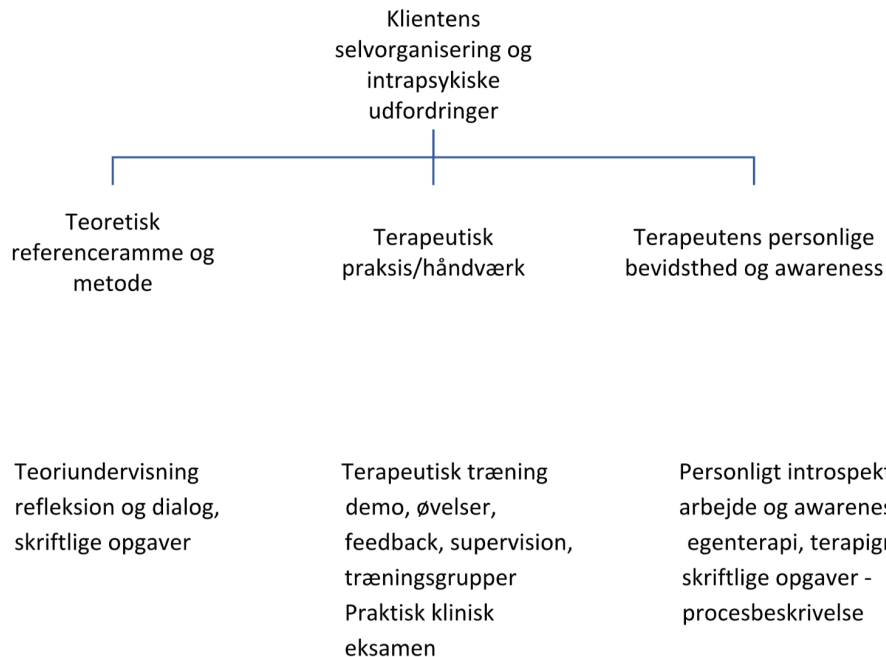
Klientens selvorganisering og intrapsykiske udfordringer

Teoretisk referenceramme og metode

Terapeutisk praksis/håndværk

Terapeutens personlige bevidsthed og awareness

Teoriundervisning refleksion og dialog, skriftlige opgaver

Terapeutisk træning demo, øvelser, feedback, supervision, træningsgrupper Praktisk klinisk eksamen

Personligt introspekt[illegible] arbejde og awarenes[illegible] egenterapi, terapigr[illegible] skriftlige opgaver - procesbeskrivelse